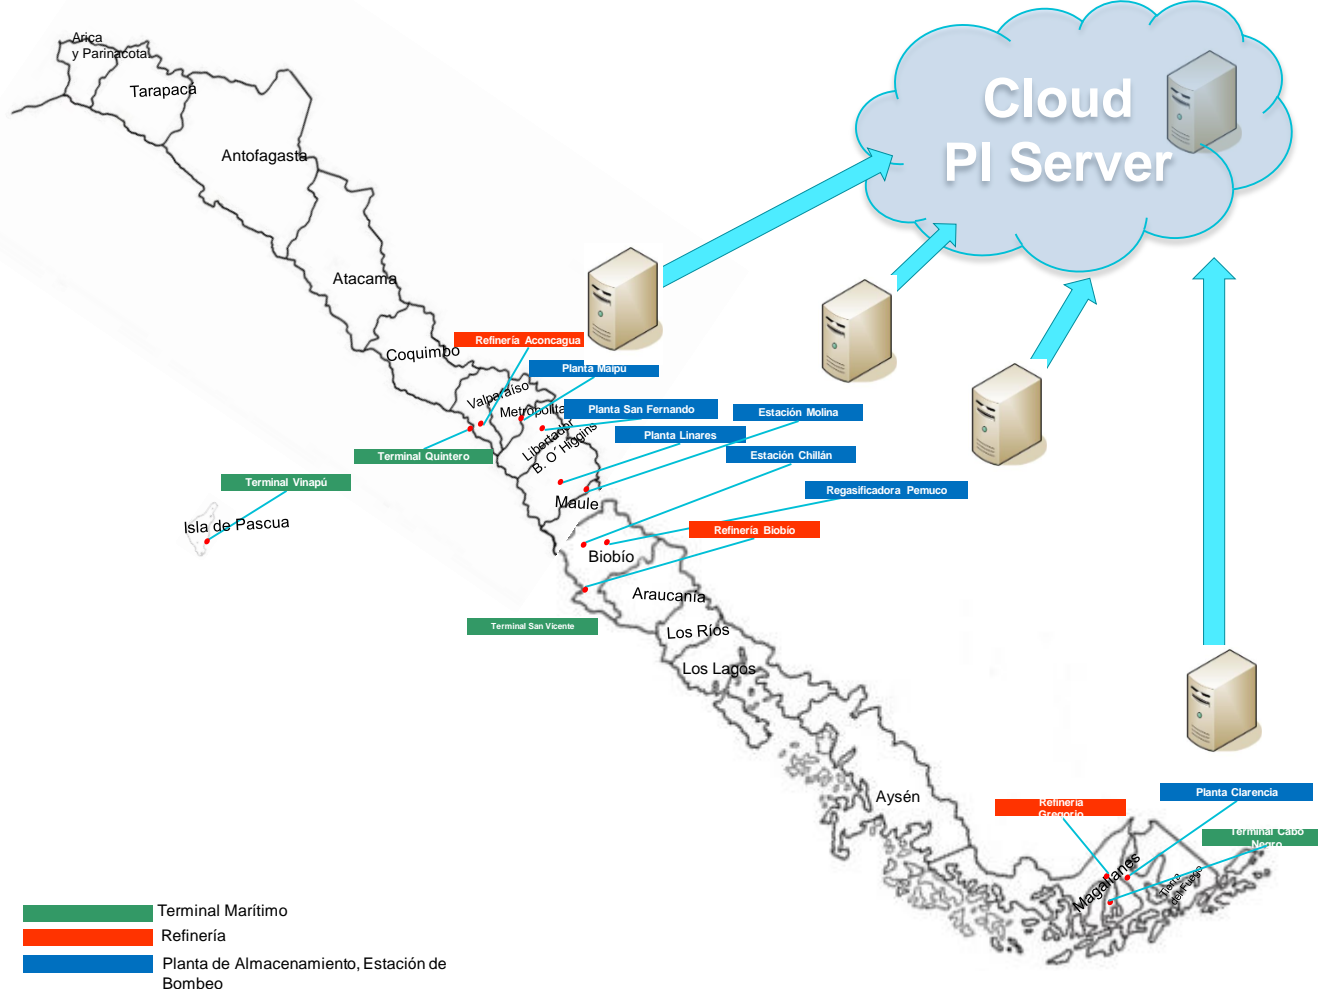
Cloud
PI Server

Arica y Parinacota
Tarapacá
Antofagasta
Atacama
Coquimbo
Valparaíso
Metropolitana
Libertador B. O´Higgins
Maule
Biobío
Araucanía
Los Ríos
Los Lagos
Aysén
Magallanes
Tierra del Fuego
Isla de Pascua

Refinería Aconcagua
Planta Maipú
Planta San Fernando
Estación Molina
Planta Linares
Estación Chillán
Terminal Quintero
Terminal Vinapú
Regasificadora Pemuco
Refinería Biobío
Terminal San Vicente
Refinería Gregorio
Planta Clarencia
Terminal Cabo Negro

Terminal Marítimo
Refinería
Planta de Almacenamiento, Estación de Bombeo